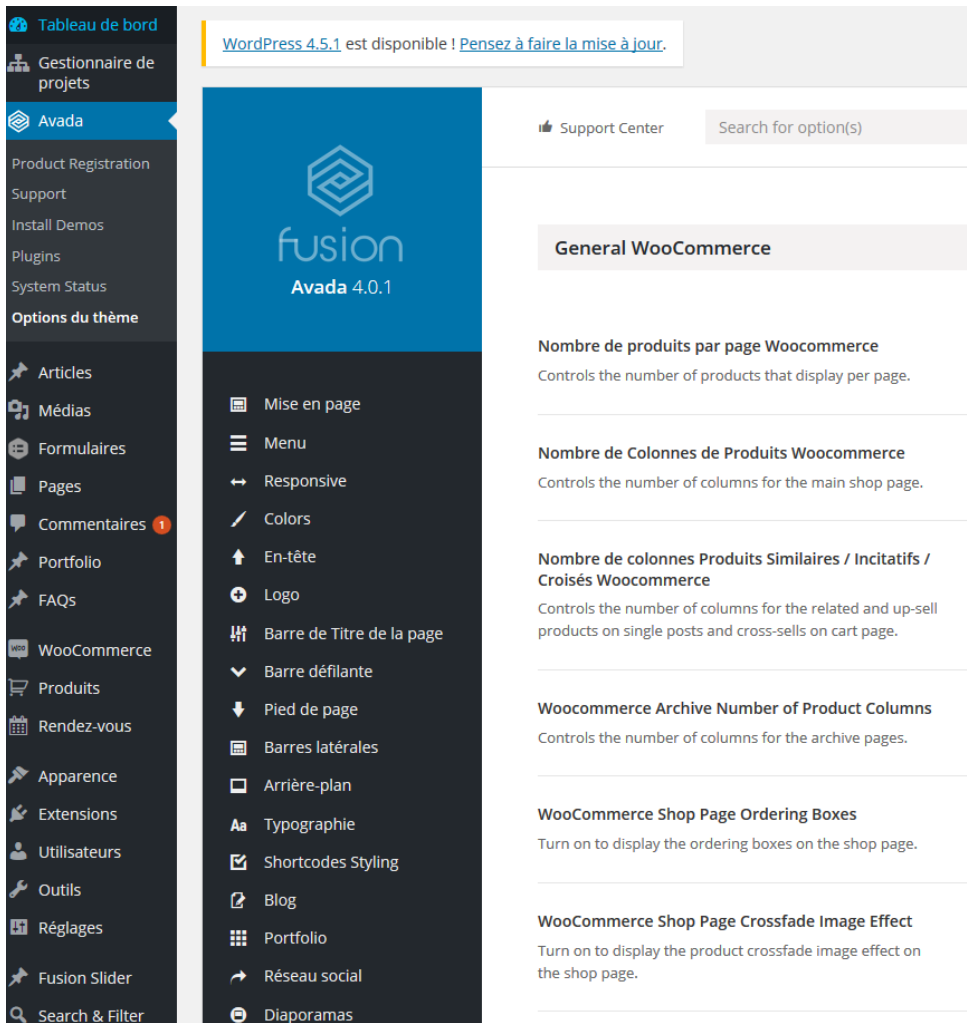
Tableau de bord
Gestionnaire de projets
Avada
Product Registration
Support
Install Demos
Plugins
System Status
Options du thème
Articles
Médias
Formulaires
Pages
Commentaires 1
Portfolio
FAQs
WooCommerce
Produits
Rendez-vous
Apparence
Extensions
Utilisateurs
Outils
Réglages
Fusion Slider
Search & Filter

WordPress 4.5.1 est disponible ! Pensez à faire la mise à jour.

fusion
Avada 4.0.1

Mise en page
Menu
Responsive
Colors
En-tête
Logo
Barre de Titre de la page
Barre défilante
Pied de page
Barres latérales
Arrière-plan
Typographie
Shortcodes Styling
Blog
Portfolio
Réseau social
Diaporamas

Support Center
Search for option(s)

General WooCommerce

Nombre de produits par page Woocommerce
Controls the number of products that display per page.

Nombre de Colonnes de Produits Woocommerce
Controls the number of columns for the main shop page.

Nombre de colonnes Produits Similaires / Incitatifs / Croisés Woocommerce
Controls the number of columns for the related and up-sell products on single posts and cross-sells on cart page.

Woocommerce Archive Number of Product Columns
Controls the number of columns for the archive pages.

WooCommerce Shop Page Ordering Boxes
Turn on to display the ordering boxes on the shop page.

WooCommerce Shop Page Crossfade Image Effect
Turn on to display the product crossfade image effect on the shop page.